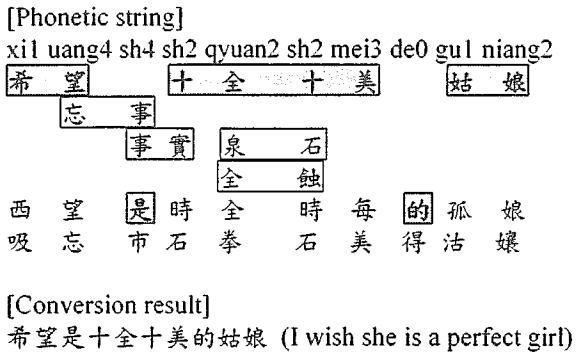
[Phonetic string]
xi1 uang4 sh4 sh2 qyuan2 sh2 mei3 de0 gu1 niang2

希 望 十 全 十 美 姑 娘
忘 事
事 實 泉 石
全 蝕
西 望 是 時 全 時 每 的 孤 娘
吸 忘 市 石 拳 石 美 得 沽 孃

[Conversion result]
希望是十全十美的姑娘 (I wish she is a perfect girl)